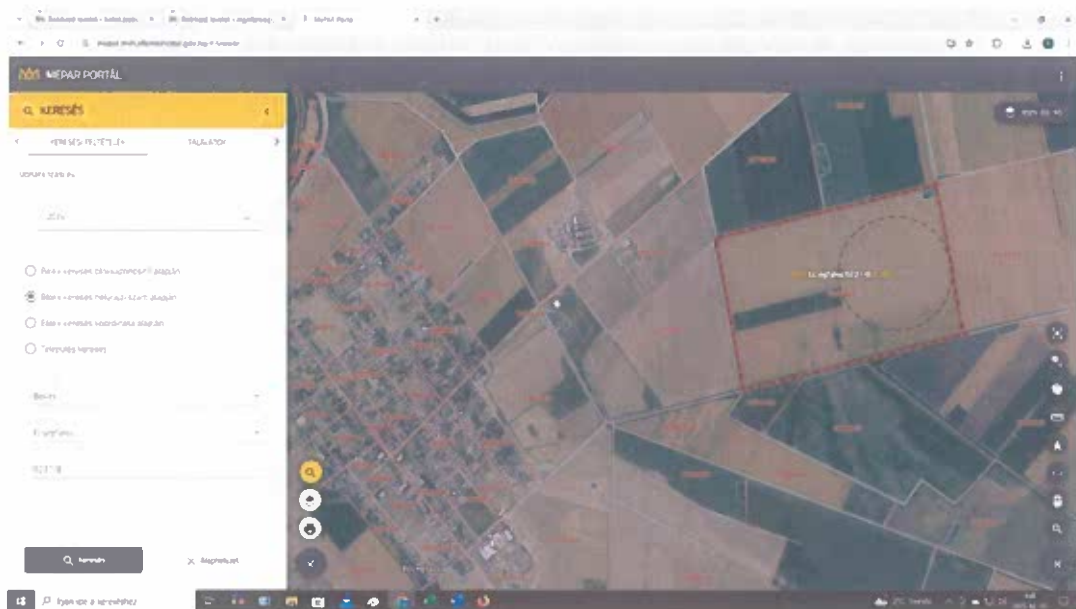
MEPAR PORTÁL

KERESÉS

KERESÉS FELTÉTELEI

TALÁLATOK

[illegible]

2024

Blokk keresés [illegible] alapján

Blokk keresés helyrajzi szám alapján

Blokk keresés koordináta alapján

Település keresés

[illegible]

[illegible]

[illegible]

Keresés

Megszakítás

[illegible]

Írjon ide a kereséshez